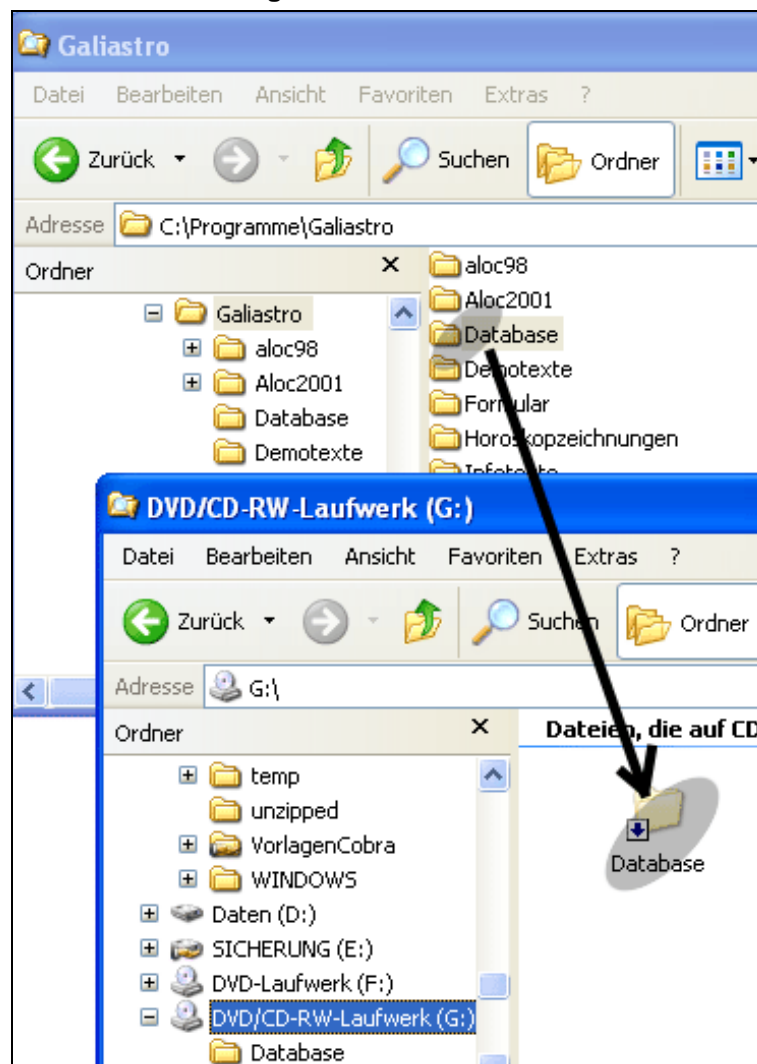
Galiastro

Datei Bearbeiten Ansicht Favoriten Extras ?

Zurück Suchen Ordner

Adresse C:\Programme\Galiastro

Ordner

Galiastro
aloc98
Aloc2001
Database
Demotexte

aloc98
Aloc2001
Database
Demotexte
Formular
Horoskopzeichnungen
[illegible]

DVD/CD-RW-Laufwerk (G:)

Datei Bearbeiten Ansicht Favoriten Extras ?

Zurück Suchen Ordner

Adresse G:\

Ordner

temp
unzipped
VorlagenCobra
WINDOWS
Daten (D:)
SICHERUNG (E:)
DVD-Laufwerk (F:)
DVD/CD-RW-Laufwerk (G:)
Database

Dateien, die auf CD

Database